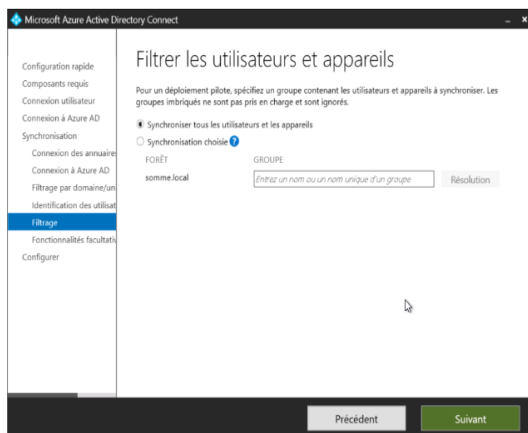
Microsoft Azure Active Directory Connect

Configuration rapide
Composants requis
Connexion utilisateur
Connexion à Azure AD
Synchronisation
Connexion des annuaire
Connexion à Azure AD
Filtrage par domaine/un
Identification des utilisat
Filtrage
Fonctionnalités facultati
Configurer

Filtrer les utilisateurs et appareils

Pour un déploiement pilote, spécifiez un groupe contenant les utilisateurs et appareils à synchroniser. Les groupes imbriqués ne sont pas pris en charge et sont ignorés.

Synchroniser tous les utilisateurs et les appareils

Synchronisation choisie ?

| FORÊT | GROUPE | |
|---|---|---|
| somme.local | Entrez un nom ou un nom unique d'un groupe | Résolution |

Précédent

Suivant